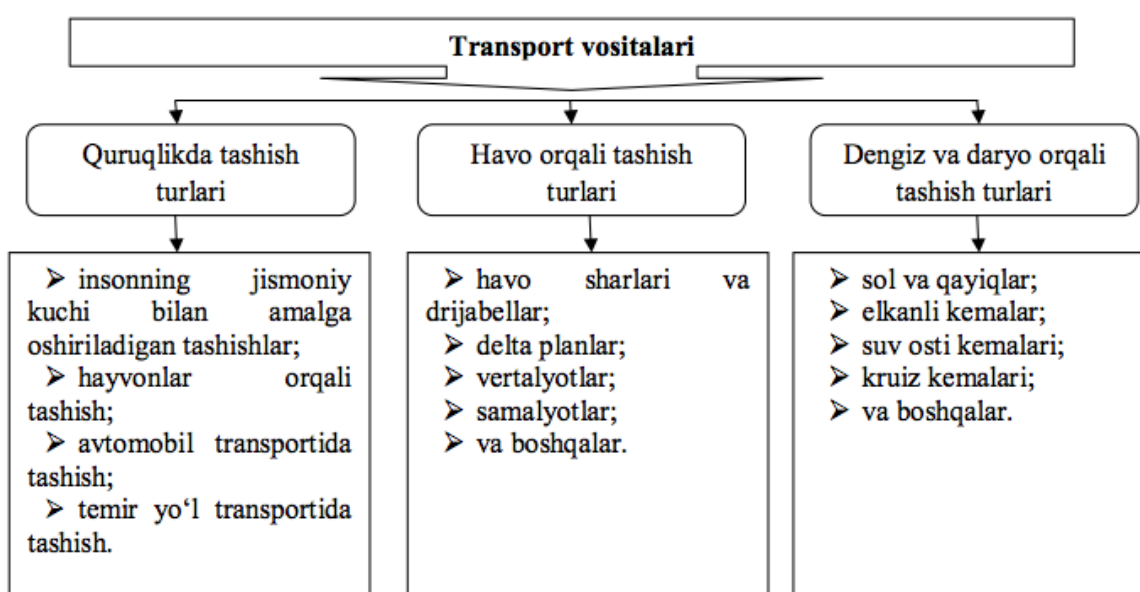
Transport vositalari

Quruqlikda tashish turlari

Havo orqali tashish turlari

Dengiz va daryo orqali tashish turlari

➢ insonning jismoniy kuchi bilan amalga oshiriladigan tashishlar;
➢ hayvonlar orqali tashish;
➢ avtomobil transportida tashish;
➢ temir yo'l transportida tashish.

➢ havo sharlari va drijabellar;
➢ delta planlar;
➢ vertalyotlar;
➢ samalyotlar;
➢ va boshqalar.

➢ sol va qayiqlar;
➢ elkanli kemalar;
➢ suv osti kemalari;
➢ kruiz kemalari;
➢ va boshqalar.